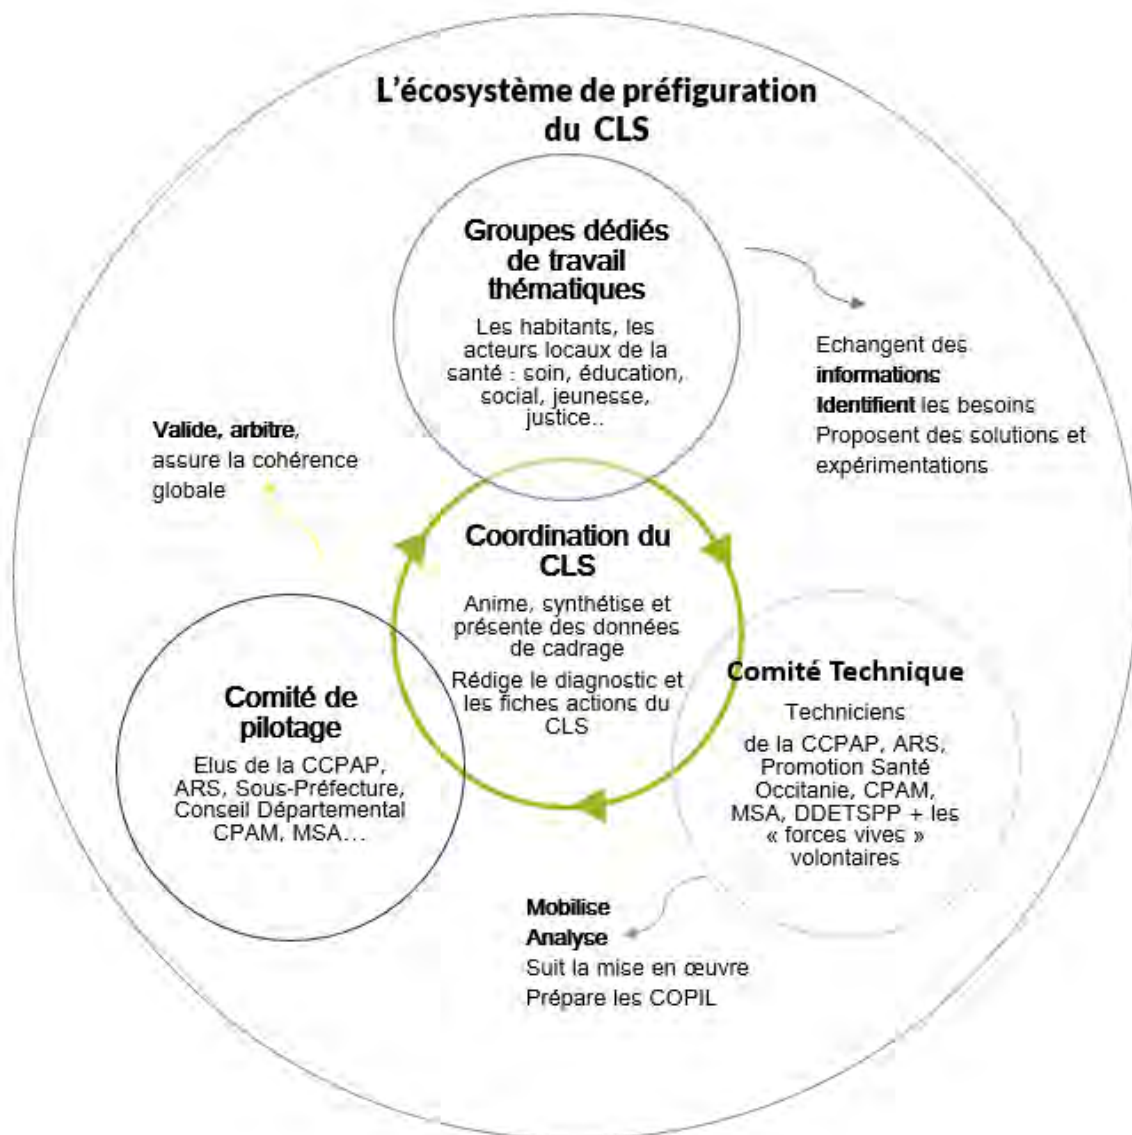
L'écosystème de préfiguration du CLS

Groupes dédiés de travail thématiques

Les habitants, les acteurs locaux de la santé : soin, éducation, social, jeunesse, justice..

Echangent des informations
Identifient les besoins
Proposent des solutions et expérimentations

Valide, arbitre, assure la cohérence globale

Coordination du CLS

Anime, synthétise et présente des données de cadrage

Rédige le diagnostic et les fiches actions du CLS

Comité de pilotage

Elus de la CCPAP, ARS, Sous-Préfecture, Conseil Départemental CPAM, MSA…

Comité Technique

Techniciens
de la CCPAP, ARS, Promotion Santé Occitanie, CPAM, MSA, DDETSPP + les « forces vives » volontaires

Mobilise
Analyse
Suit la mise en œuvre
Prépare les COPIL